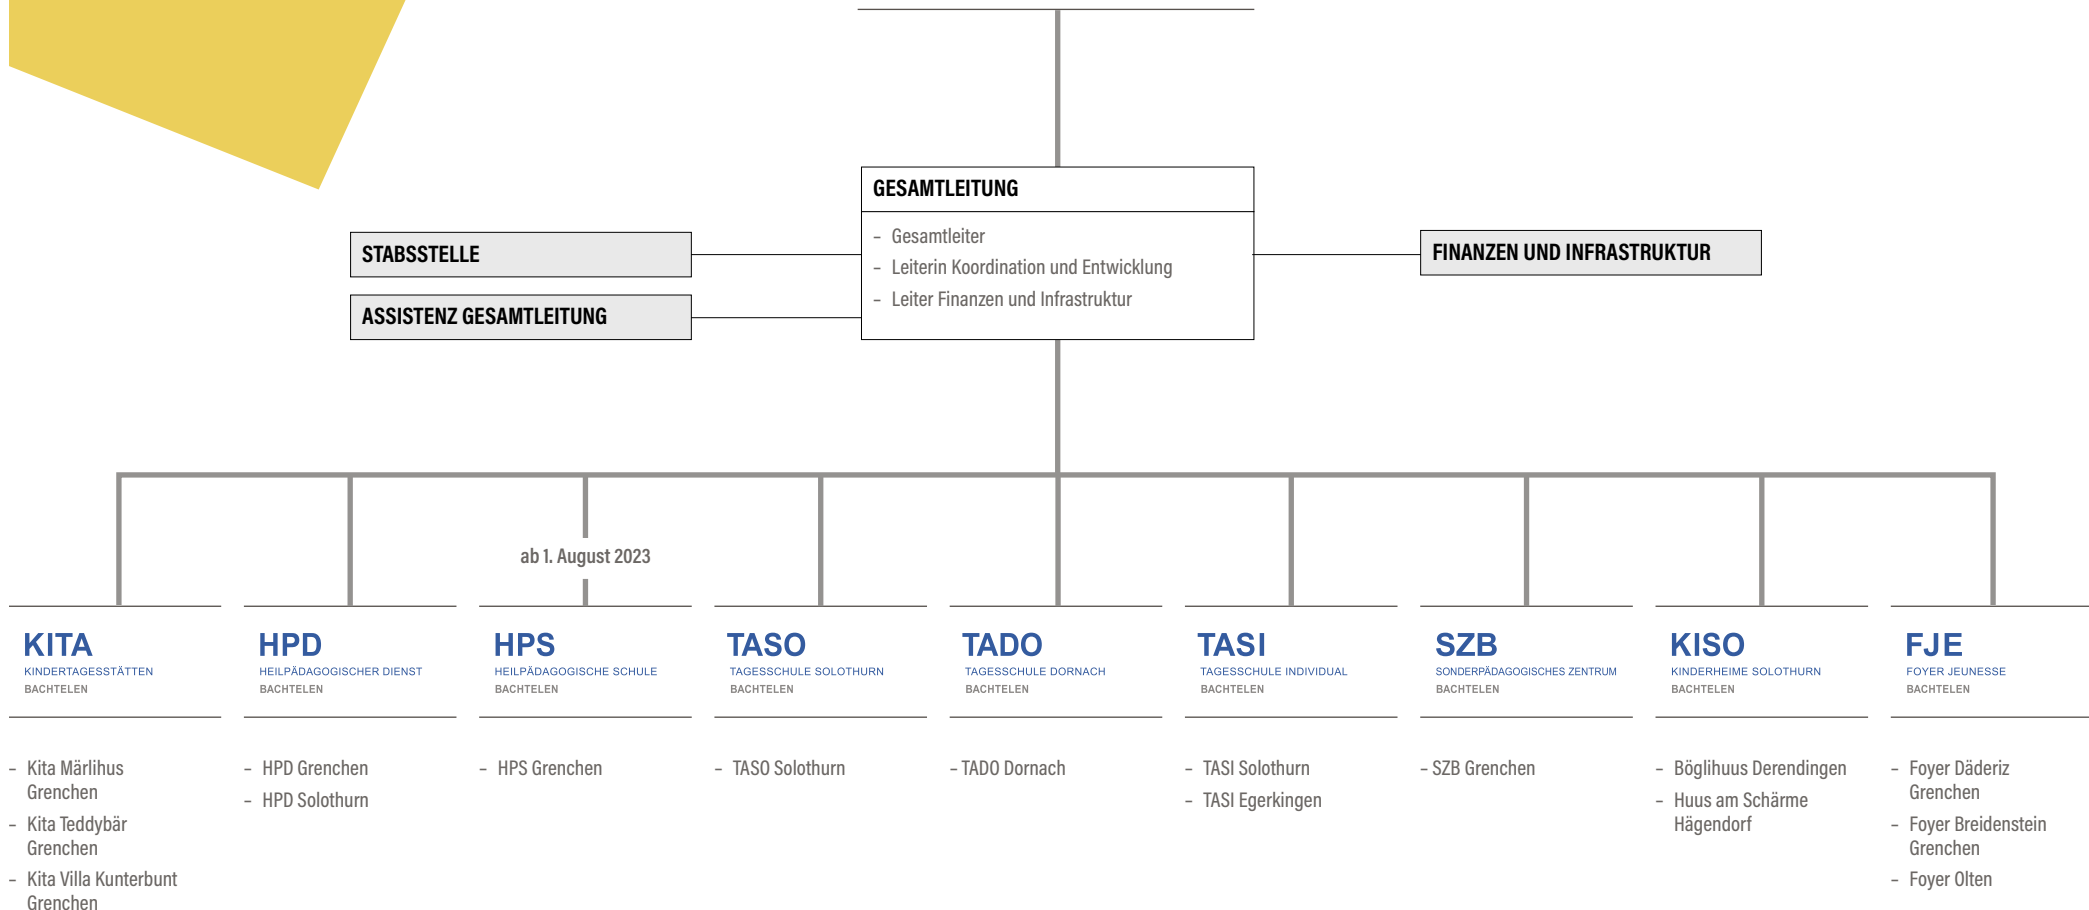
GESAMTLEITUNG

- Gesamtleiter
- Leiterin Koordination und Entwicklung
- Leiter Finanzen und Infrastruktur

STABSSTELLE

ASSISTENZ GESAMTLEITUNG

FINANZEN UND INFRASTRUKTUR

ab 1. August 2023

KITA
KINDERTAGESSTÄTTEN
BACHTELEN

HPD
HEILPÄDAGOGISCHER DIENST
BACHTELEN

HPS
HEILPÄDAGOGISCHE SCHULE
BACHTELEN

TASO
TAGESSCHULE SOLOTHURN
BACHTELEN

TADO
TAGESSCHULE DORNACH
BACHTELEN

TASI
TAGESSCHULE INDIVIDUAL
BACHTELEN

SZB
SONDERPÄDAGOGISCHES ZENTRUM
BACHTELEN

KISO
KINDERHEIME SOLOTHURN
BACHTELEN

FJE
FOYER JEUNESSE
BACHTELEN

- Kita Märlihus Grenchen
- Kita Teddybär Grenchen
- Kita Villa Kunterbunt Grenchen

- HPD Grenchen
- HPD Solothurn

- HPS Grenchen

- TASO Solothurn

- TADO Dornach

- TASI Solothurn
- TASI Egerkingen

- SZB Grenchen

- Böglihuus Derendingen
- Huus am Schärme Hägendorf

- Foyer Däderiz Grenchen
- Foyer Breidenstein Grenchen
- Foyer Olten